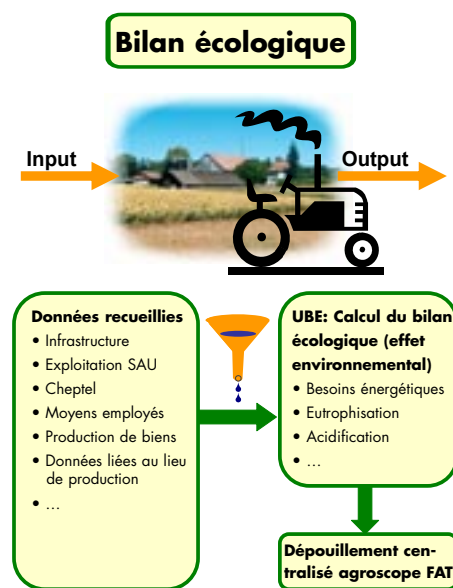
Bilan écologique

Input

Output

Données recueillies
• Infrastructure
• Exploitation SAU
• Cheptel
• Moyens employés
• Production de biens
• Données liées au lieu de production
• ...

UBE: Calcul du bilan écologique (effet environnemental)
• Besoins énergétiques
• Eutrophisation
• Acidification
• ...

Dépouillement centralisé agroscope FAT